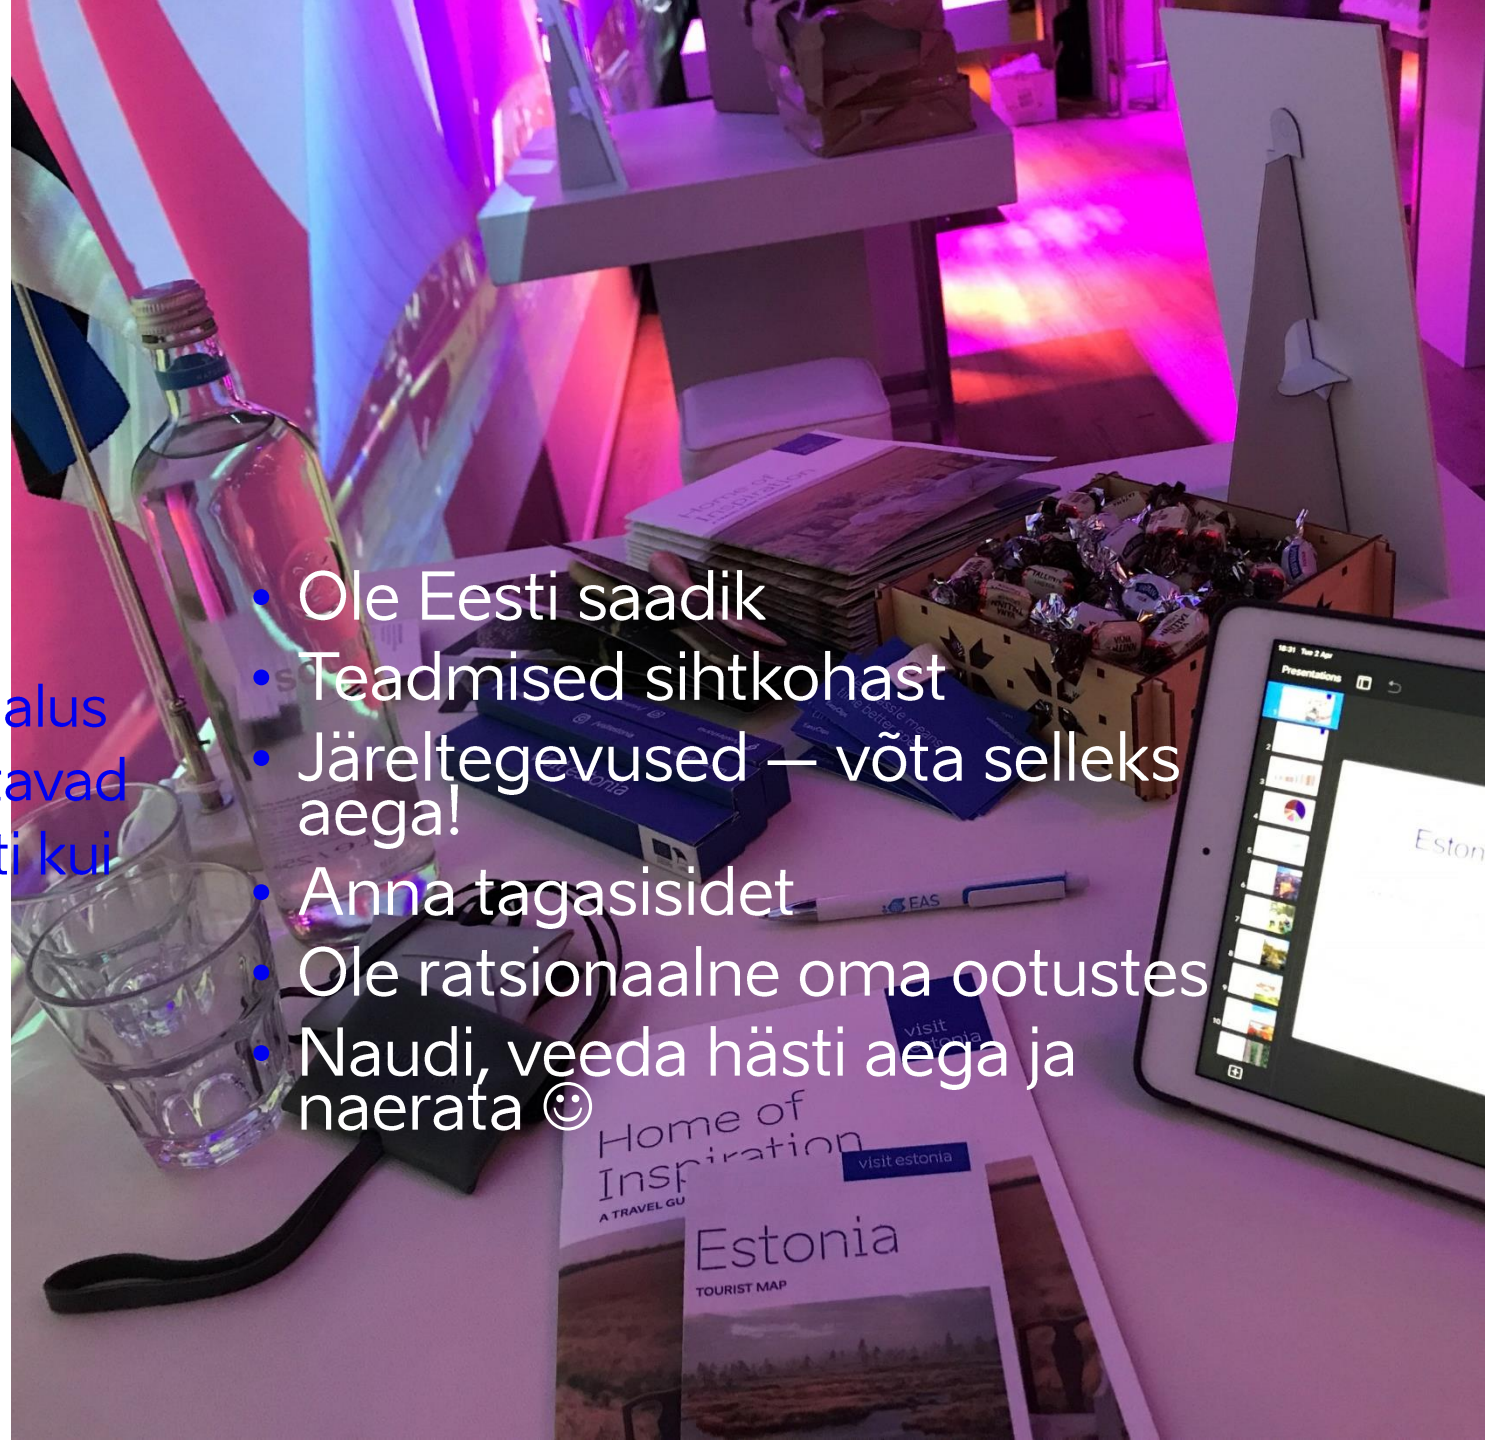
alus
avad
ti kui

- Ole Eesti saadik
- Teadmised sihtkohast
- Järeltegevused – võta selleks aega!
- Anna tagasisidet
- Ole ratsionaalne oma ootustes
- Naudi, veeda hästi aega ja naerata ☺

Home of Inspiration
visit estonia
Home of Insp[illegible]
A TRAVEL GU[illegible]
visit estonia
Estonia
TOURIST MAP
EAS
Presentations
Eston